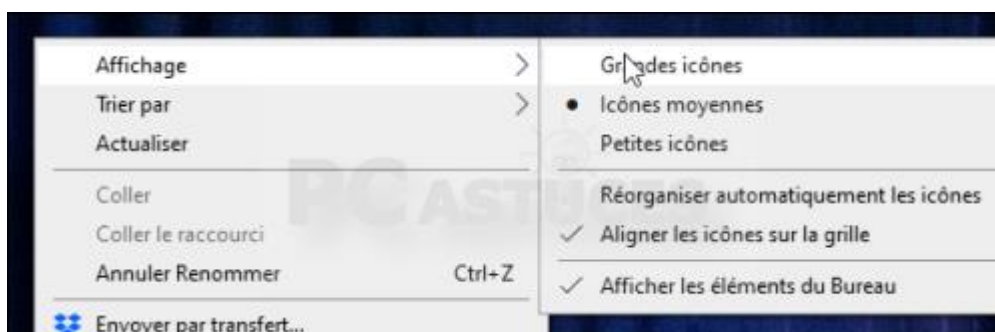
Affichage
Trier par
Actualiser
Coller
Coller le raccourci
Annuler Renommer Ctrl+Z
Envoyer par transfert...

Gr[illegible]des icônes
Icônes moyennes
Petites icônes
Réorganiser automatiquement les icônes
Aligner les icônes sur la grille
Afficher les éléments du Bureau

PC ASTUCES